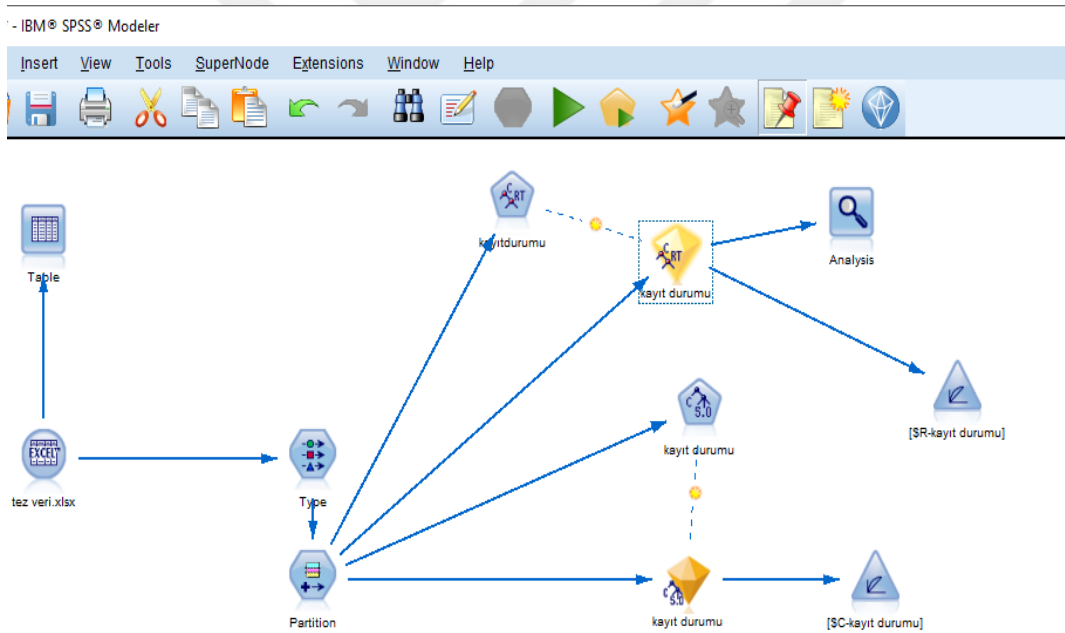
' - IBM® SPSS® Modeler

Insert View Tools SuperNode Extensions Window Help

Table

EXCEL

tez veri.xlsx

Type

Partition

C RT

kayıtdurumu

C RT

kayıt durumu

Analysis

[$R-kayıt durumu]

C 5.0

kayıt durumu

C 5.0

kayıt durumu

[$C-kayıt durumu]